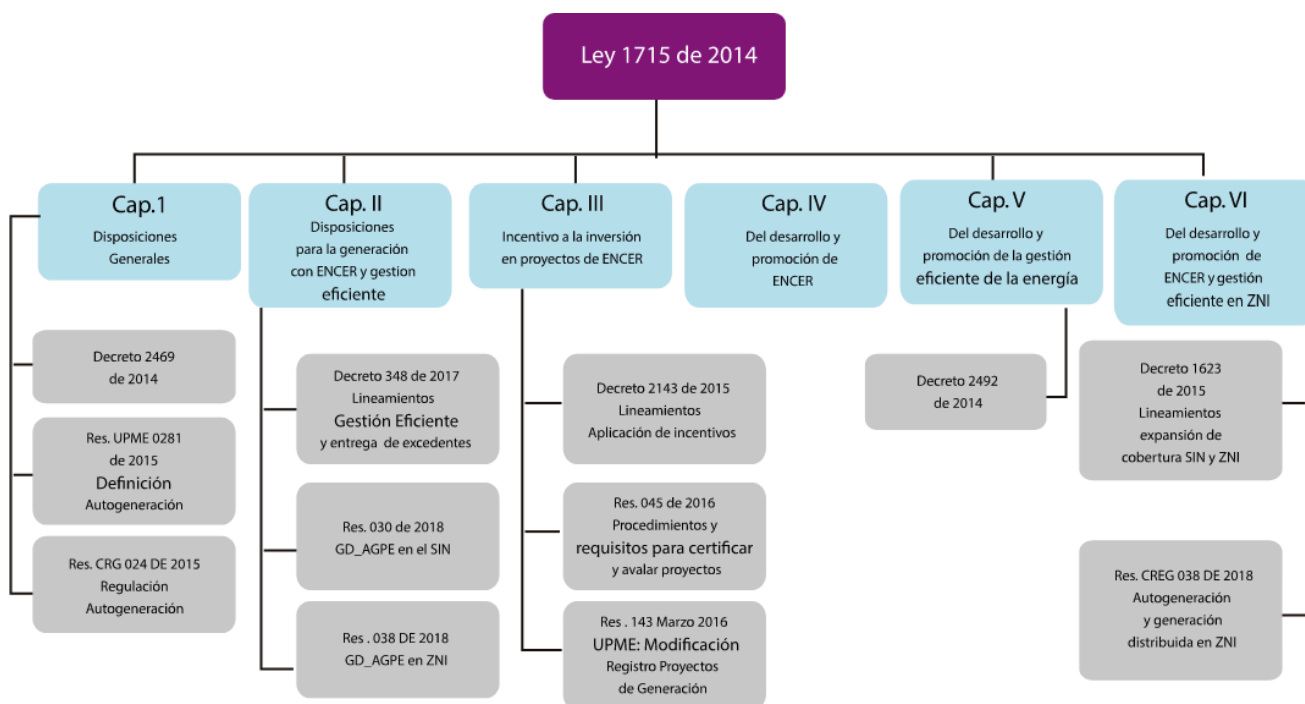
Ley 1715 de 2014

Cap.1
Disposiciones Generales

Decreto 2469 de 2014

Res. UPME 0281 de 2015 Definición Autogeneración

Res. CRG 024 DE 2015 Regulación Autogeneración

Cap. II
Disposiciones para la generación con ENCER y gestion eficiente

Decreto 348 de 2017 Lineamientos Gestión Eficiente y entrega de excedentes

Res. 030 de 2018 GD_AGPE en el SIN

Res . 038 DE 2018 GD_AGPE en ZNI

Cap. III
Incentivo a la inversión en proyectos de ENCER

Decreto 2143 de 2015 Lineamientos Aplicación de incentivos

Res. 045 de 2016 Procedimientos y requisitos para certificar y avalar proyectos

Res . 143 Marzo 2016 UPME: Modificación Registro Proyectos de Generación

Cap. IV
Del desarrollo y promoción de ENCER

Cap. V
Del desarrollo y promoción de la gestión eficiente de la energía

Decreto 2492 de 2014

Cap. VI
Del desarrollo y promoción de ENCER y gestión eficiente en ZNI

Decreto 1623 de 2015 Lineamientos expansión de cobertura SIN y ZNI

Res. CREG 038 DE 2018 Autogeneración y generación distribuida en ZNI